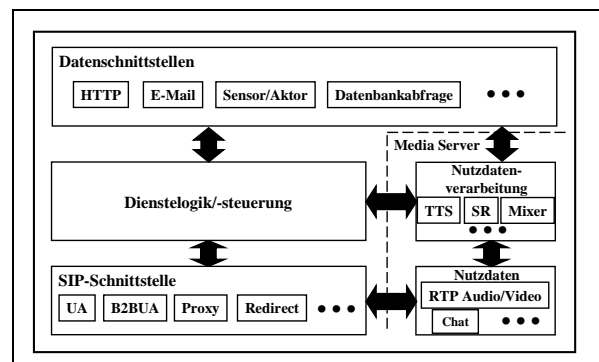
Datenschnittstellen

HTTP

E-Mail

Sensor/Aktor

Datenbankabfrage

•••

Media Server

Dienstelogik/-steuerung

Nutzdatenverarbeitung

TTS

SR

Mixer

•••

SIP-Schnittstelle

UA

B2BUA

Proxy

Redirect

•••

Nutzdaten

RTP Audio/Video

Chat

•••